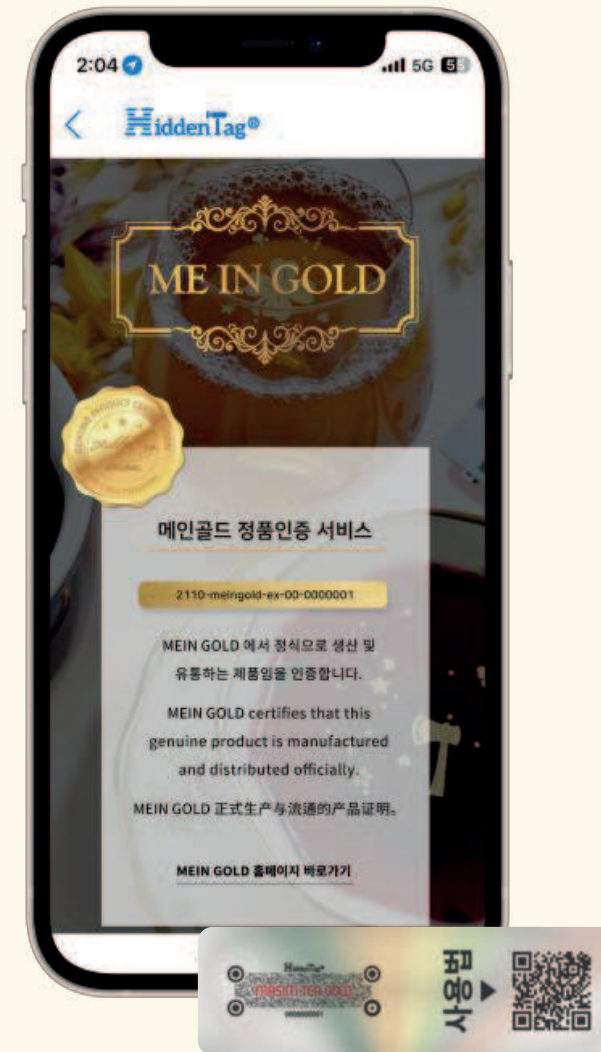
2:04

5G 5

<

HiddenTag®

ME IN GOLD

메인골드 정품인증 서비스

2110-meingold-ex-00-0000001

MEIN GOLD 에서 정식으로 생산 및 유통하는 제품임을 인증합니다.

MEIN GOLD certifies that this genuine product is manufactured and distributed officially.

MEIN GOLD 正式生产与流通的产品证明。

MEIN GOLD 홈페이지 바로가기

HiddenTag

MASIM TEA GOLD

스캔 ▶